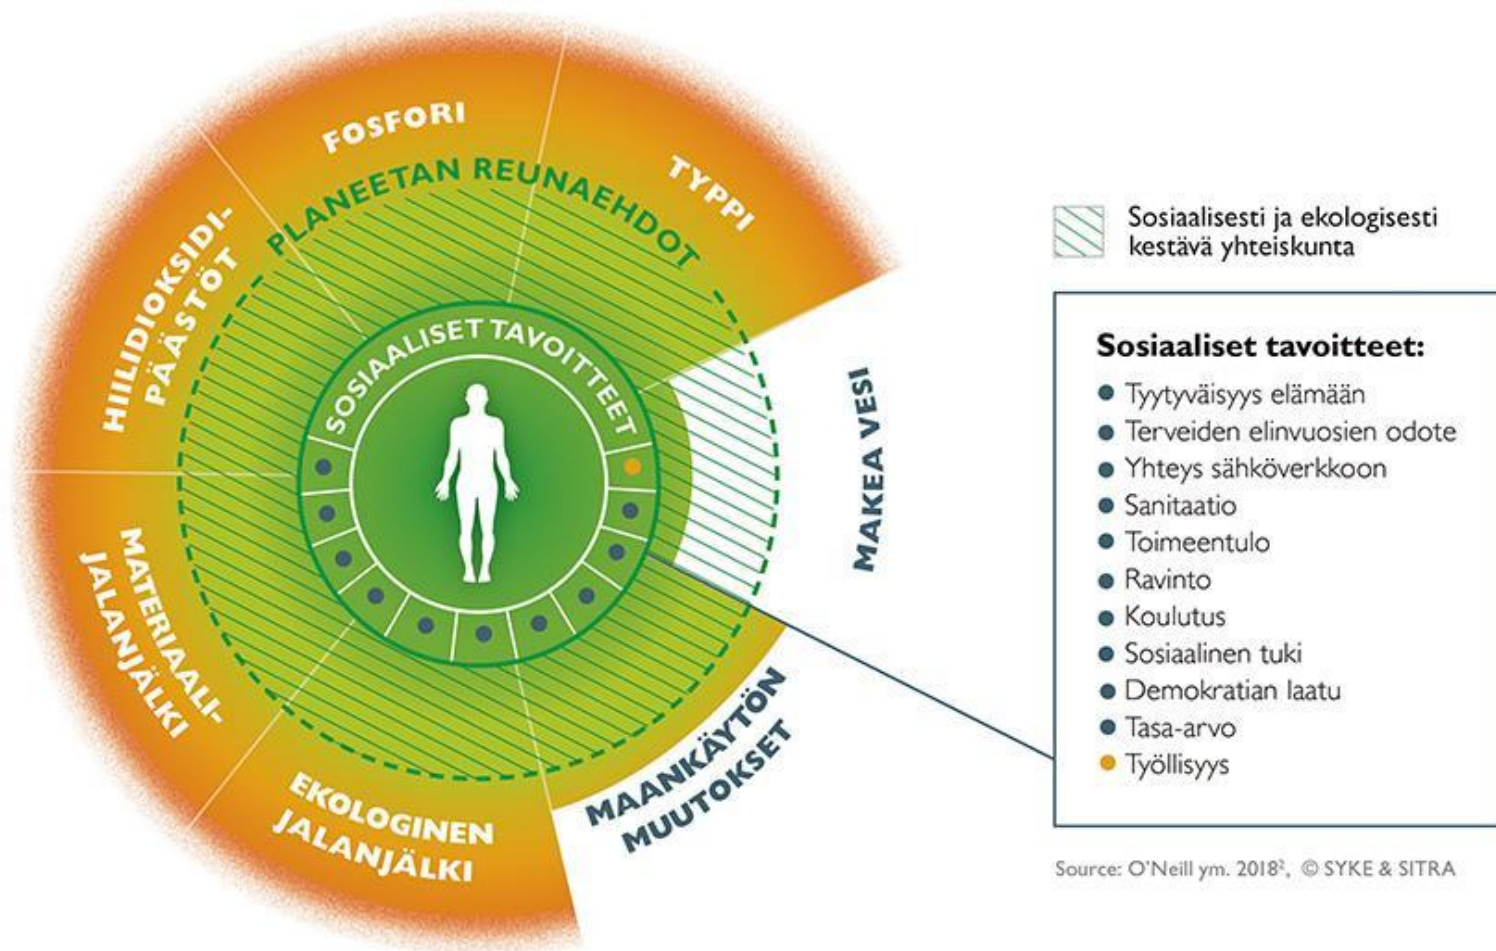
FOSFORI

TYPPI

PLANEETAN REUNAEHDOT

HIILIDIOKSIDIPÄÄSTÖT

SOSIAALISET TAVOITTEET

MAKEA VESI

MATERIAALIJALANJÄLKI

EKOLOGINEN JALANJÄLKI

MAANKÄYTÖN MUUTOKSET

Sosiaalisesti ja ekologisesti kestävä yhteiskunta

Sosiaaliset tavoitteet:
- Tyytyväisyys elämään
- Terveiden elinvuosien odote
- Yhteys sähköverkkoon
- Sanitaatio
- Toimeentulo
- Ravinto
- Koulutus
- Sosiaalinen tuki
- Demokratian laatu
- Tasa-arvo
- Työllisyys

Source: O'Neill ym. 2018², © SYKE & SITRA